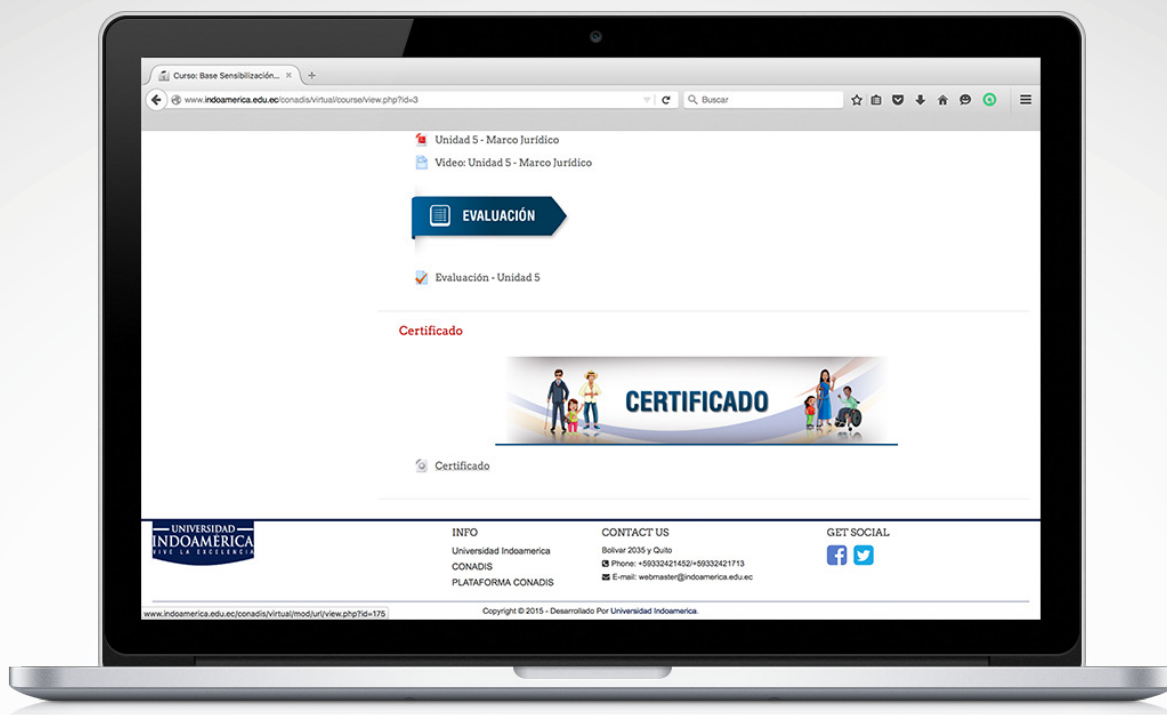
Curso: Base Sensibilización... ×

www.indoamerica.edu.ec/conadis/virtual/course/view.php?id=3

Buscar

Unidad 5 - Marco Jurídico

Video: Unidad 5 - Marco Jurídico

EVALUACIÓN

Evaluación - Unidad 5

Certificado

CERTIFICADO

Certificado

UNIVERSIDAD INDOAMÉRICA VIVE LA EXCELENCIA

INFO
Universidad Indoamerica
CONADIS
PLATAFORMA CONADIS

CONTACT US
Bolivar 2035 y Quito
Phone: +59332421452/+59332421713
E-mail: webmaster@indoamerica.edu.ec

GET SOCIAL

www.indoamerica.edu.ec/conadis/virtual/mod/url/view.php?id=175

Copyright © 2015 - Desarrollado Por Universidad Indoamerica.